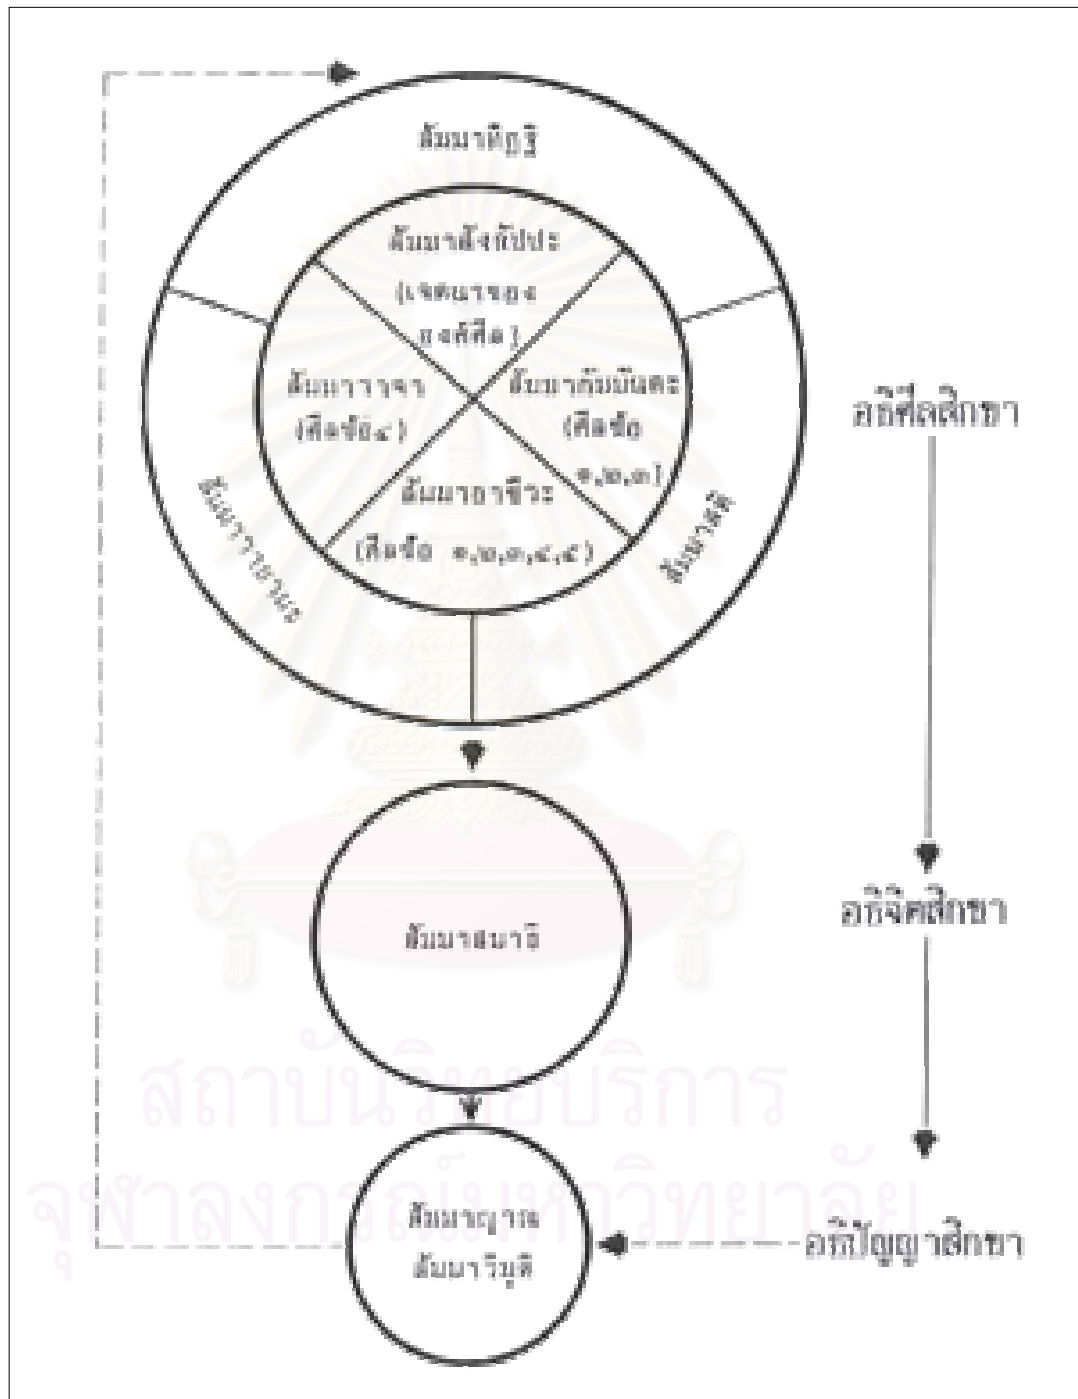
สัมมาทิฏฐิ

สัมมาสังกัปปะ (เจตนาของศีลทั้งหมด)

สัมมาวาจา (ศีลข้อ๔)

สัมมากัมมันตะ (ศีลข้อ ๑,๒,๓)

สัมมาอาชีวะ (ศีลข้อ ๑,๒,๓,๔,๕)

สัมมาวายามะ

สัมมาสติ

อธิศีลสิกขา

สัมมาสมาธิ

อธิจิตตสิกขา

สัมมาญาณ สัมมาวิมุติ

อธิปัญญาสิกขา

สถาบันวิทยบริการ
จุฬาลงกรณ์มหาวิทยาลัย